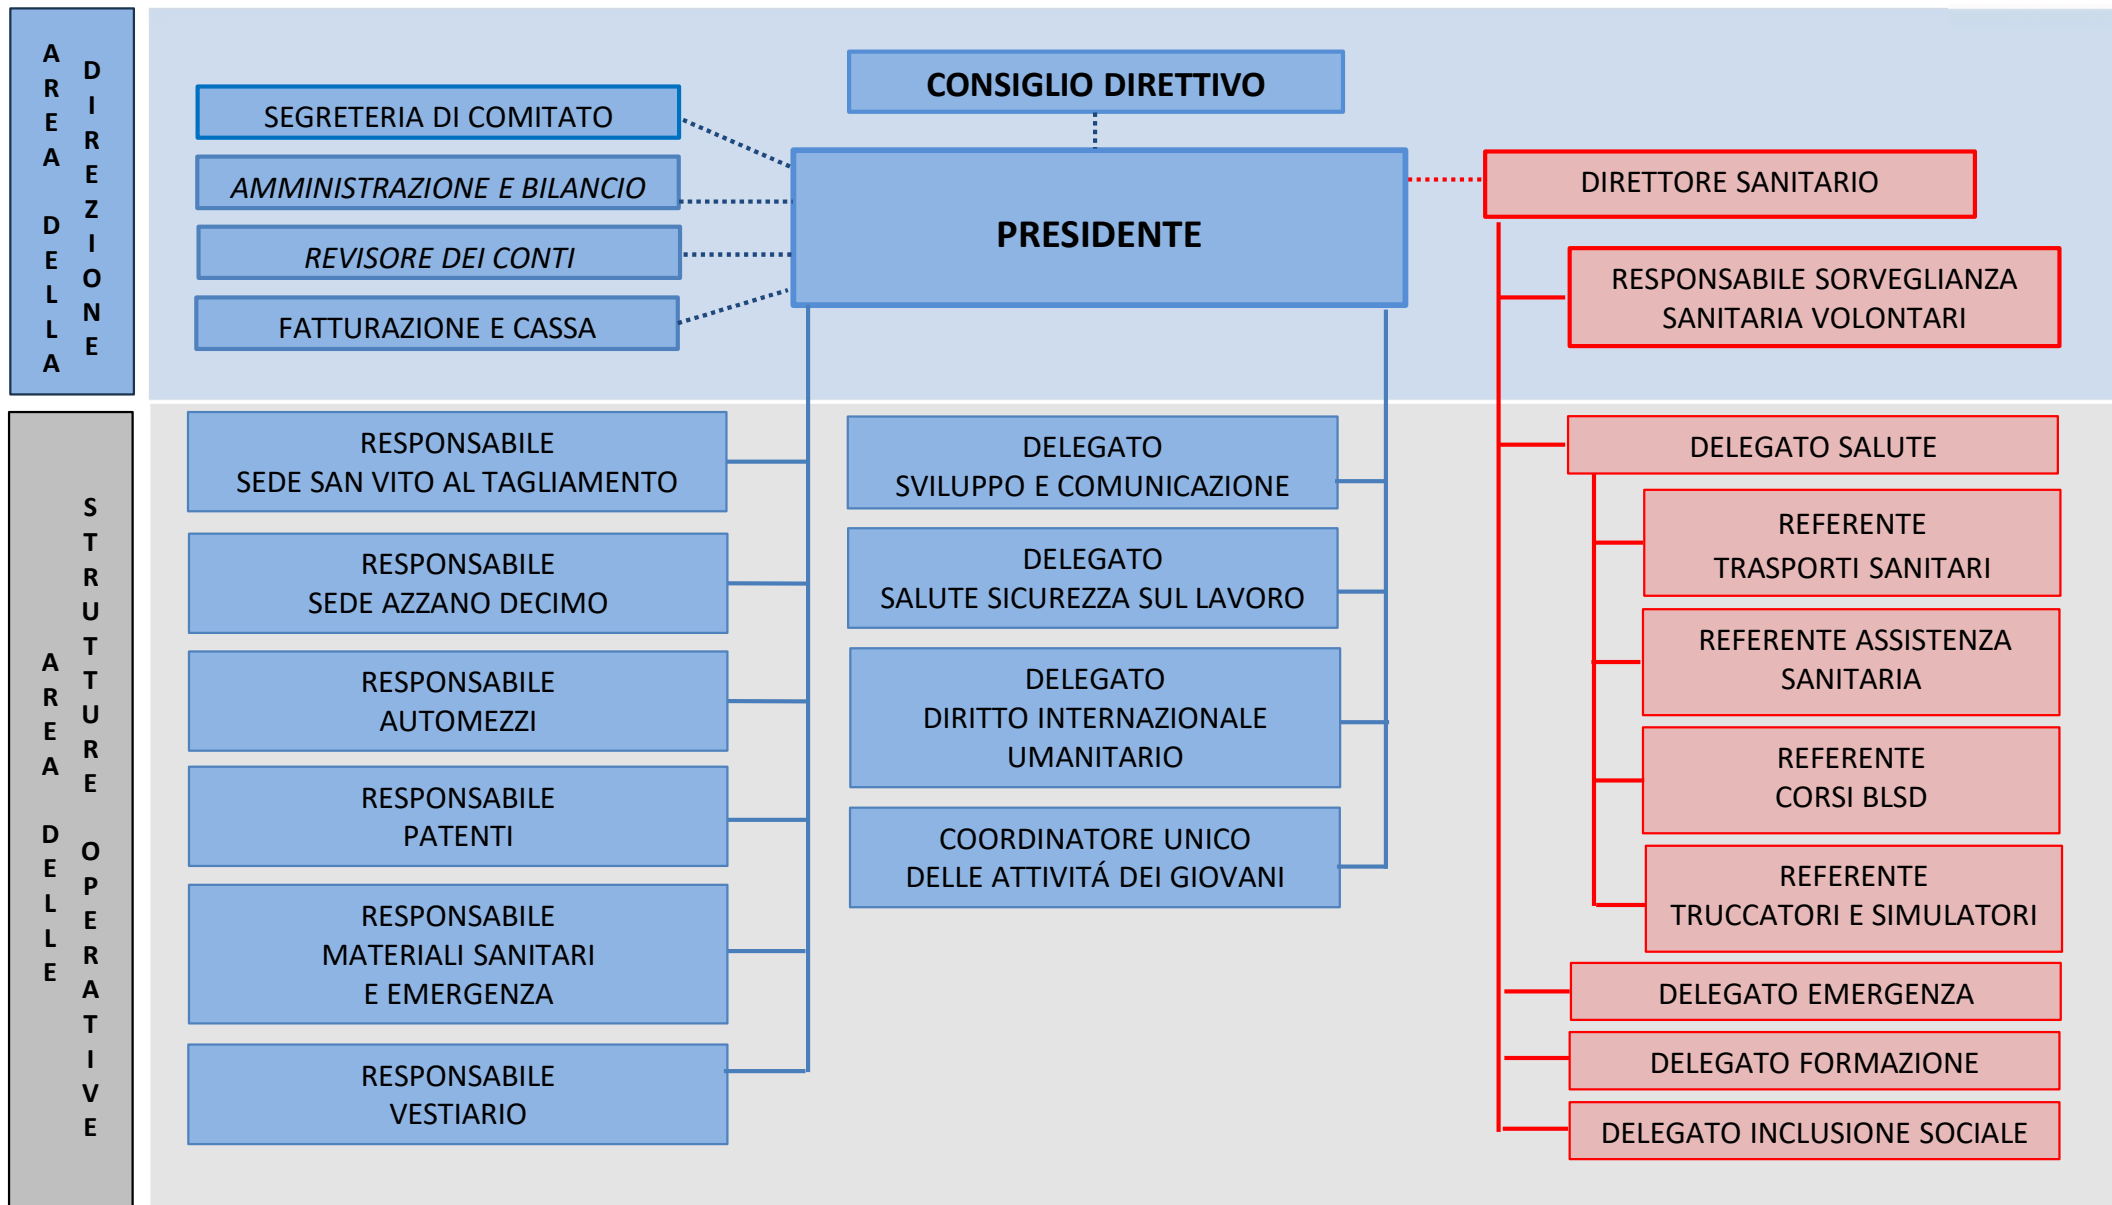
AREA DELLA DIREZIONE

CONSIGLIO DIRETTIVO

SEGRETERIA DI COMITATO

AMMINISTRAZIONE E BILANCIO

REVISORE DEI CONTI

FATTURAZIONE E CASSA

PRESIDENTE

DIRETTORE SANITARIO

RESPONSABILE SORVEGLIANZA SANITARIA VOLONTARI

AREA DELLE STRUTTURE OPERATIVE

RESPONSABILE SEDE SAN VITO AL TAGLIAMENTO

RESPONSABILE SEDE AZZANO DECIMO

RESPONSABILE AUTOMEZZI

RESPONSABILE PATENTI

RESPONSABILE MATERIALI SANITARI E EMERGENZA

RESPONSABILE VESTIARIO

DELEGATO SVILUPPO E COMUNICAZIONE

DELEGATO SALUTE SICUREZZA SUL LAVORO

DELEGATO DIRITTO INTERNAZIONALE UMANITARIO

COORDINATORE UNICO DELLE ATTIVITÁ DEI GIOVANI

DELEGATO SALUTE

REFERENTE TRASPORTI SANITARI

REFERENTE ASSISTENZA SANITARIA

REFERENTE CORSI BLSD

REFERENTE TRUCCATORI E SIMULATORI

DELEGATO EMERGENZA

DELEGATO FORMAZIONE

DELEGATO INCLUSIONE SOCIALE